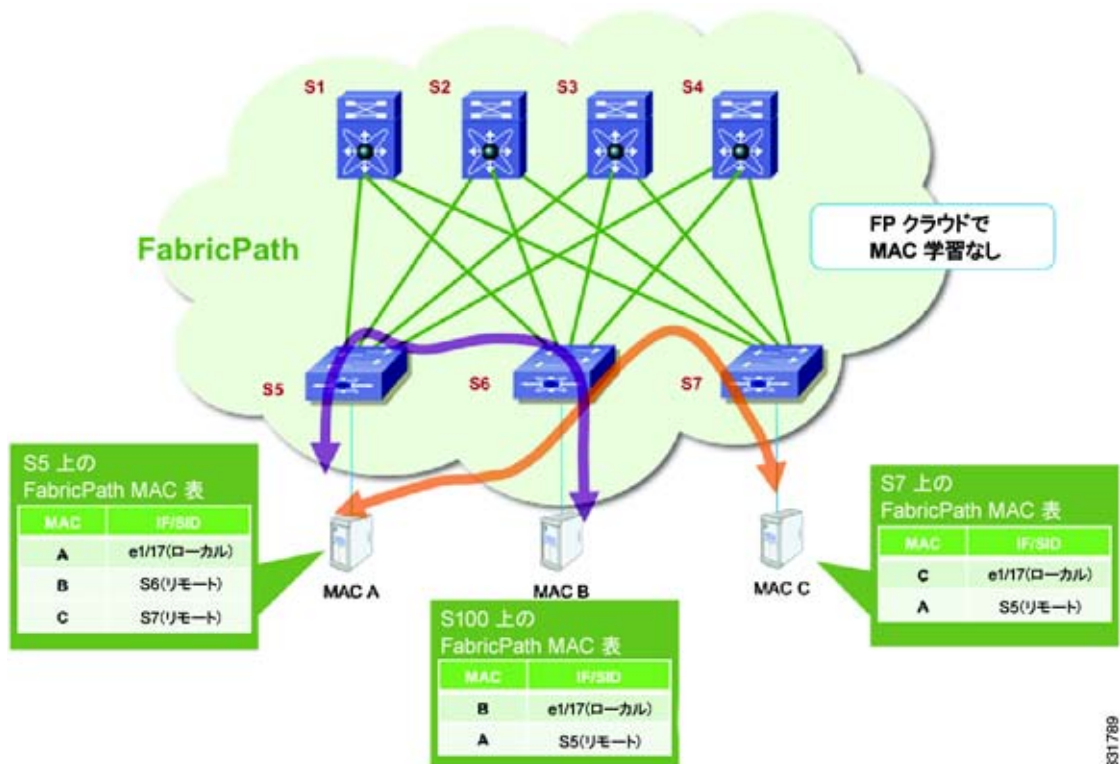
S1 S2 S3 S4

FabricPath

FP クラウドで
MAC 学習なし

S5 S6 S7

S5 上の
FabricPath MAC 表

| MAC | IF/SID |
|---|---|
| A | e1/17(ローカル) |
| B | S6(リモート) |
| C | S7(リモート) |

MAC A

MAC B

MAC C

S7 上の
FabricPath MAC 表

| MAC | IF/SID |
|---|---|
| C | e1/17(ローカル) |
| A | S5(リモート) |

S100 上の
FabricPath MAC 表

| MAC | IF/SID |
|---|---|
| B | e1/17(ローカル) |
| A | S5(リモート) |

331789